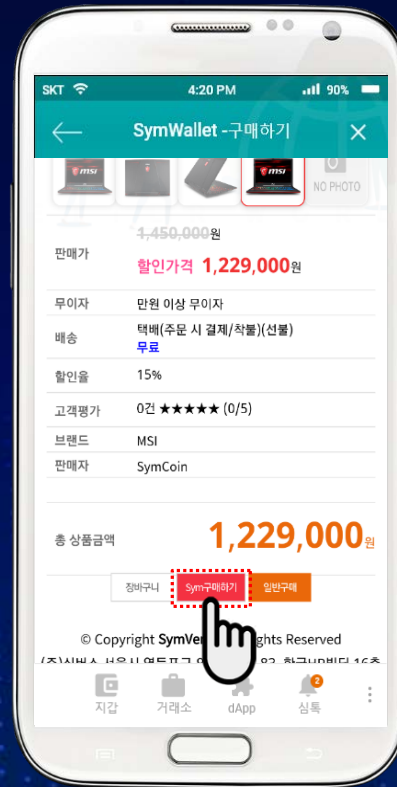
SKT 4:20 PM 90%

SymWallet -구매하기

NO PHOTO

| 판매가 | ~~1,450,000~~원<br>할인가격 1,229,000원 |
|---|---|
| 무이자 | 만원 이상 무이자 |
| 배송 | 택배(주문 시 결제/착불)(선불)<br>무료 |
| 할인율 | 15% |
| 고객평가 | 0건 ★★★★★ (0/5) |
| 브랜드 | MSI |
| 판매자 | SymCoin |

총 상품금액 1,229,000원

장바구니 Sym구매하기 일반구매

© Copyright SymVe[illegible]ghts Reserved

(주)심버스 서울시 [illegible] 83, 한국HP빌딩 16층

지갑 거래소 dApp 2 심톡